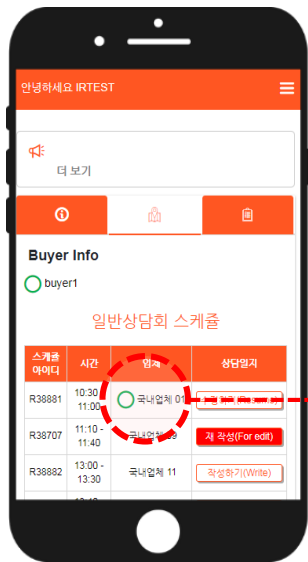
안녕하세요 IRTEST

더 보기

Buyer Info

buyer1

일반상담회 스케줄

| 스케쥴 아이디 | 시간 | 업체 | 상담일지 |
|---|---|---|---|
| R38881 | 10:30 11:00 | 국내업체 01 | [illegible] |
| R38707 | 11:10 - 11:40 | 국내업체 09 | 재 작성(For edit) |
| R38882 | 13:00 - 13:30 | 국내업체 11 | 작성하기(Write) |